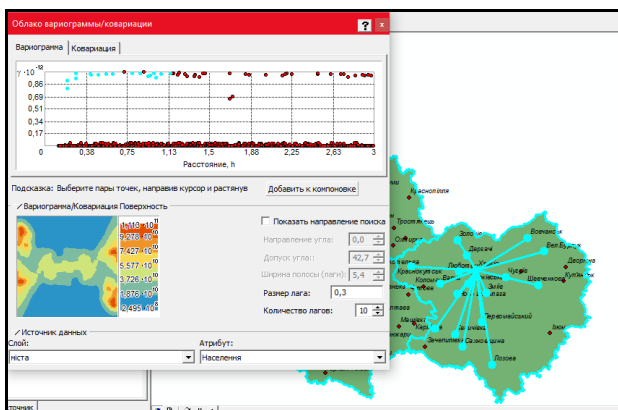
Облако вариограммы/ковариации

Вариограмма | Ковариация

$\gamma \cdot 10^{-18}$

0,86
0,69
0,52
0,34
0,17
0

0 0,38 0,75 1,13 1,5 1,88 2,25 2,63 3

Расстояние, h

Подсказка: Выберите пары точек, направив курсор и растянув

Добавить к компоновке

Вариограмма/Ковариация Поверхность

Показать направление поиска

Направление угла: 0,0

Допуск угла: 42,7

Ширина полосы (лаги): 5,4

Размер лага: 0,3

Количество лагов: 10

Источник данных

Слой: міста

Атрибут: Населення

Краснопілля
Тростянець
Золочів
Богодухів
Дергачі
Вел.Бурлук
Люботин
Харків
Чугуїв
Дворічна
Коломак
Валки
Зміїв
Шевченкове
Куп'янськ
Красноград
Кегичівка
Зачепилівка
Сахновщина
Лозова
Ізюм
Первомайський
Барвінкове
точник